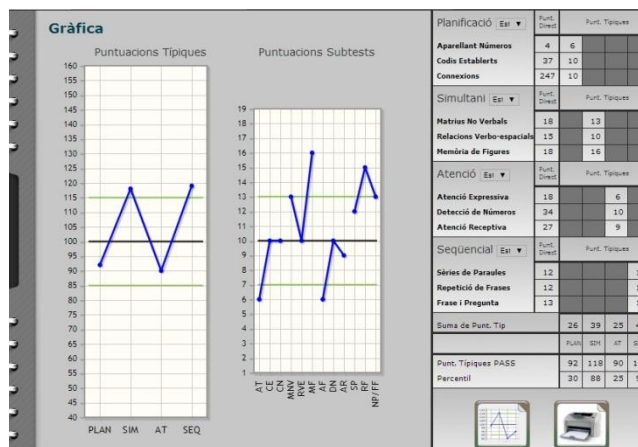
Gràfica

Puntuacions Típiques

160
155
150
145
140
135
130
125
120
115
110
105
100
95
90
85
80
75
70
65
60
55
50
45
40

PLAN SIM AT SEQ

Puntuacions Subtests

19
18
17
16
15
14
13
12
11
10
9
8
7
6
5
4
3
2
1
0

AT CE CN MNV RVE MF AF DN AR SP RF NP/FF

| Planificació Esi ▼ | Punt. Direct | Punt. Típiques | | | |
|---|---|---|---|---|---|
| Aparellant Números | 4 | 6 | | | |
| Codis Establerts | 37 | 10 | | | |
| Connexions | 247 | 10 | | | |

| Simultani Esi ▼ | Punt. Direct | Punt. Típiques | | | |
|---|---|---|---|---|---|
| Matrius No Verbals | 18 | | 13 | | |
| Relacions Verbo-espacials | 15 | | 10 | | |
| Memòria de Figures | 18 | | 16 | | |

| Atenció Esi ▼ | Punt. Direct | Punt. Típiques | | | |
|---|---|---|---|---|---|
| Atenció Expressiva | 18 | | | 6 | |
| Detecció de Números | 34 | | | 10 | |
| Atenció Receptiva | 27 | | | 9 | |

| Seqüencial Esi ▼ | Punt. Direct | Punt. Típiques | | | |
|---|---|---|---|---|---|
| Sèries de Paraules | 12 | | | | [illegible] |
| Repetició de Frases | 12 | | | | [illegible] |
| Frase i Pregunta | 13 | | | | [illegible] |

| | | | | | |
|---|---|---|---|---|---|
| Suma de Punt. Tip | | 26 | 39 | 25 | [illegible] |
| | | PLAN | SIM | AT | S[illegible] |
| Punt. Típiques PASS | | 92 | 118 | 90 | 1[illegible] |
| Percentil | | 30 | 88 | 25 | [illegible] |